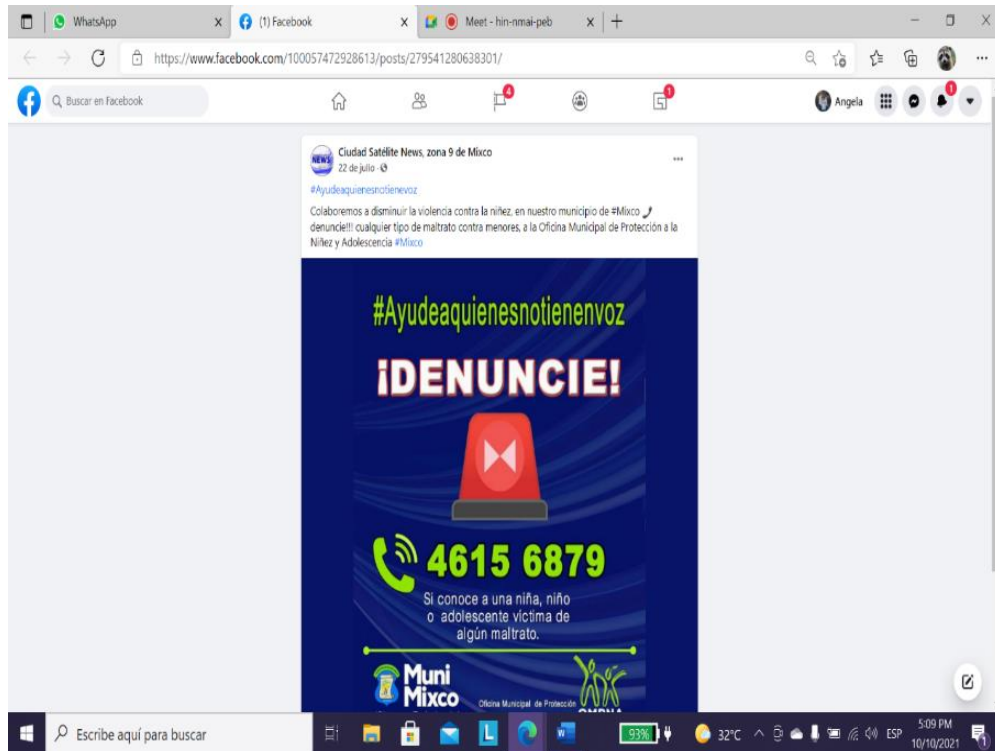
WhatsApp
(1) Facebook
Meet - hin-nmai-peb

https://www.facebook.com/100057472928613/posts/279541280638301/

Buscar en Facebook

4
1
Angela
1

NEWS
Ciudad Satélite News, zona 9 de Mixco
22 de julio ·

#Ayudeaquienesnotienenvoz

Colaboremos a disminuir la violencia contra la niñez, en nuestro municipio de #Mixco denuncie!!! cualquier tipo de maltrato contra menores, a la Oficina Municipal de Protección a la Niñez y Adolescencia #Mixco

#Ayudeaquienesnotienenvoz

¡DENUNCIE!

4615 6879

Si conoce a una niña, niño o adolescente víctima de algún maltrato.

Muni Mixco

Oficina Municipal de Protección

OMPNA

Escribe aquí para buscar

93%
32°C
ESP
5:09 PM
10/10/2021